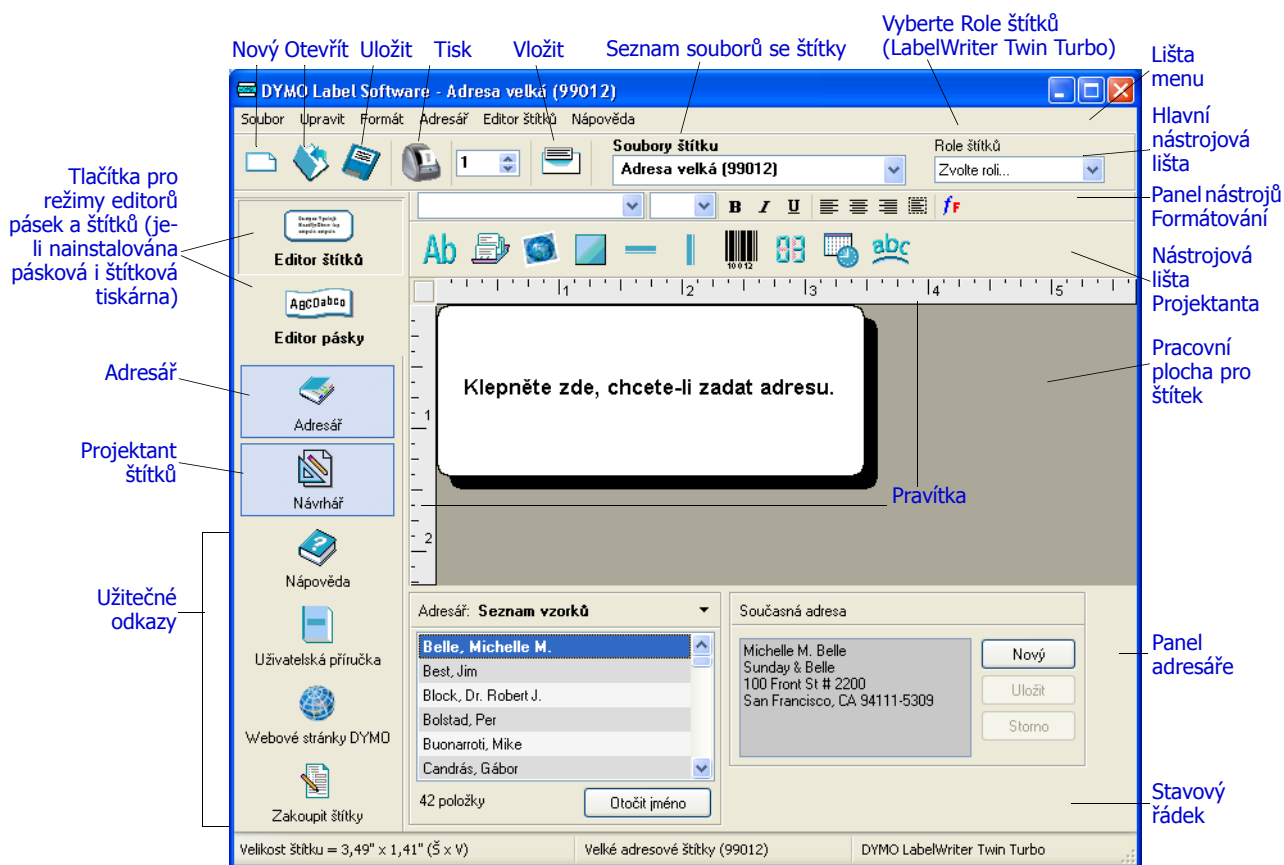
Nový Otevřít Uložit Tisk Vložit Seznam souborů se štítky Vyberte Role štítků (LabelWriter Twin Turbo) Lišta menu

DYMO Label Software - Adresa velká (99012)

Soubor Upravit Formát Adresář Editor štítků Nápověda

Hlavní nástrojová lišta

1

Soubory štítku
Adresa velká (99012)

Role štítků
Zvolte roli...

Tlačítka pro režimy editorů pásek a štítků (je-li nainstalována pásková i štítková tiskárna)

Panel nástrojů Formátování

B I U

Editor štítků

Nástrojová lišta Projektanta

Ab

ABCDabcd

Editor pásky

1 2 3 4 5

Adresář

Pracovní plocha pro štítek

Klepněte zde, chcete-li zadat adresu.

Adresář

Projektant štítků

Návrhář

Pravítka

Nápověda

Užitečné odkazy

Uživatelská příručka

Webové stránky DYMO

Zakoupit štítky

Adresář: Seznam vzorků

Belle, Michelle M.
Best, Jim
Block, Dr. Robert J.
Bolstad, Per
Buonarroti, Mike
Candrás, Gábor

42 položky

Otočit jméno

Současná adresa

Michelle M. Belle
Sunday & Belle
100 Front St # 2200
San Francisco, CA 94111-5309

Nový
Uložit
Storno

Panel adresáře

Stavový řádek

Velikost štítku = 3,49" x 1,41" (Š x V) | Velké adresové štítky (99012) | DYMO LabelWriter Twin Turbo